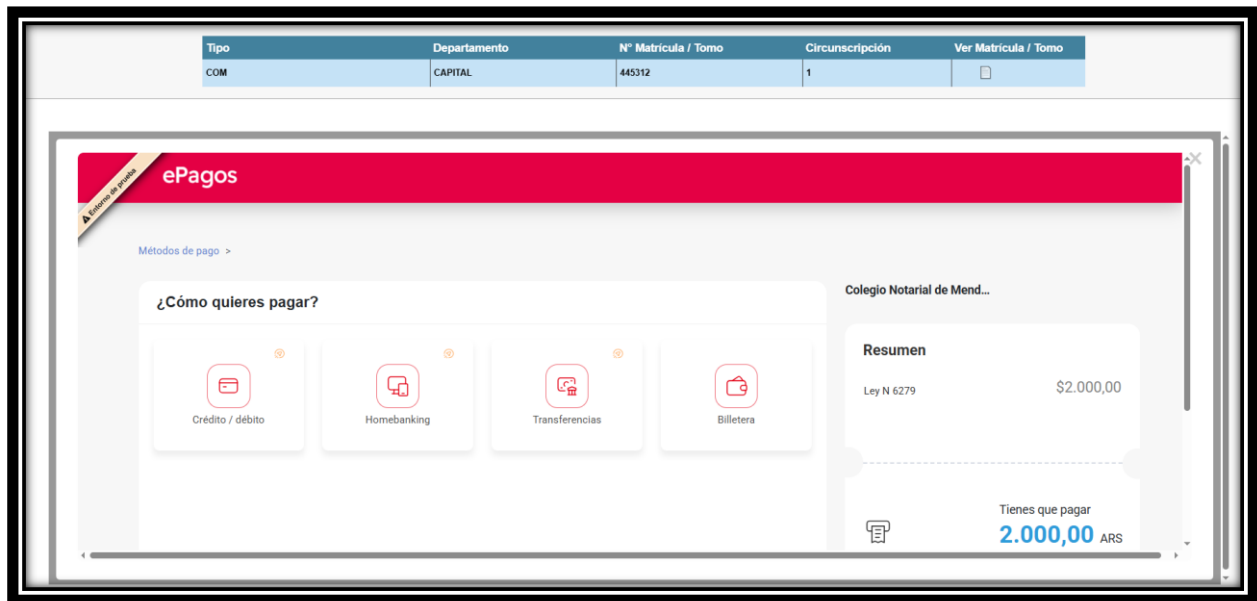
| Tipo | Departamento | N° Matrícula / Tomo | Circunscripción | Ver Matrícula / Tomo |
|---|---|---|---|---|
| COM | CAPITAL | 445312 | 1 | |

Entorno de prueba

ePagos

Métodos de pago >

¿Cómo quieres pagar?

Crédito / débito

Homebanking

Transferencias

Billetera

Colegio Notarial de Mend...

Resumen

Ley N 6279

$2.000,00

Tienes que pagar

2.000,00 ARS